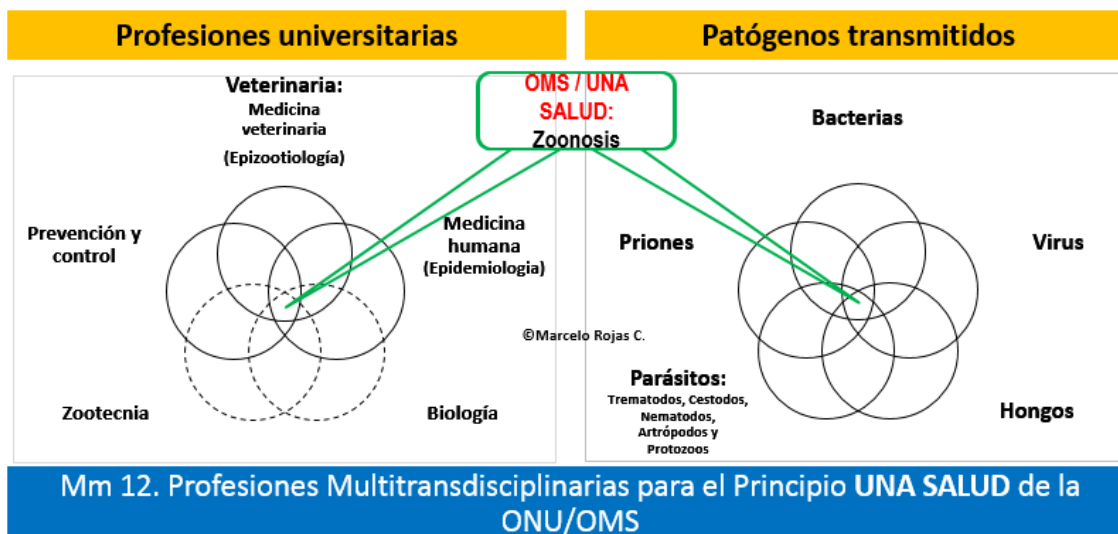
Profesiones universitarias

Patógenos transmitidos

OMS / UNA SALUD:
Zoonosis

Veterinaria:
Medicina veterinaria
(Epizootiología)

Prevención y control

Medicina humana
(Epidemiologia)

Zootecnia

Biología

©Marcelo Rojas C.

Bacterias

Priones

Virus

Parásitos:
Trematodos, Cestodos, Nematodos, Artrópodos y Protozoos

Hongos

Mm 12. Profesiones Multitransdisciplinarias para el Principio UNA SALUD de la ONU/OMS